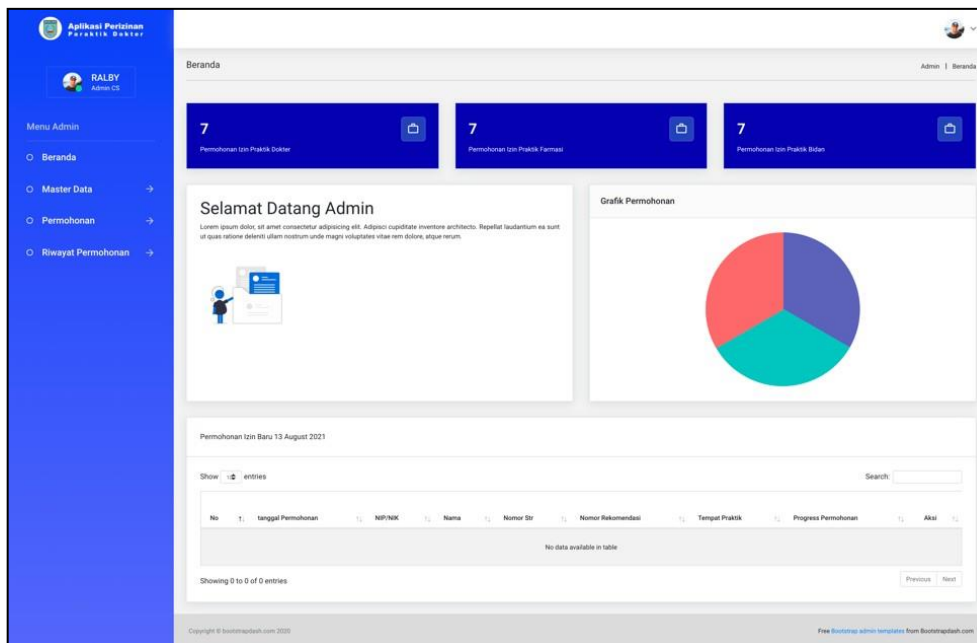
Aplikasi Perizinan
Peraktik Dokter

RALBY
Admin CS

Menu Admin

Beranda

Master Data

Permohonan

Riwayat Permohonan

Beranda

Admin | Beranda

7
Permohonan Izin Praktik Dokter

7
Permohonan Izin Praktik Farmasi

7
Permohonan Izin Praktik Bidan

Selamat Datang Admin

Lorem ipsum dolor, sit amet consectetur adipisicing elit. Adipisci cupiditate inventore architecto. Repellat laudantium ea sunt ut quas ratione deleniti ullam nostrum unde magni voluptates vitae rem dolore, atque rerum.

Grafik Permohonan

Permohonan Izin Baru 13 August 2021

Show 10 entries

Search:

| No | tanggal Permohonan | NIP/NIK | Nama | Nomor Str | Nomor Rekomendasi | Tempat Praktik | Progress Permohonan | Aksi |
|---|---|---|---|---|---|---|---|---|
| No data available in table | | | | | | | | |

Showing 0 to 0 of 0 entries

Previous Next

Copyright © bootstrapdash.com 2020

Free Bootstrap admin templates from Bootstrapdash.com